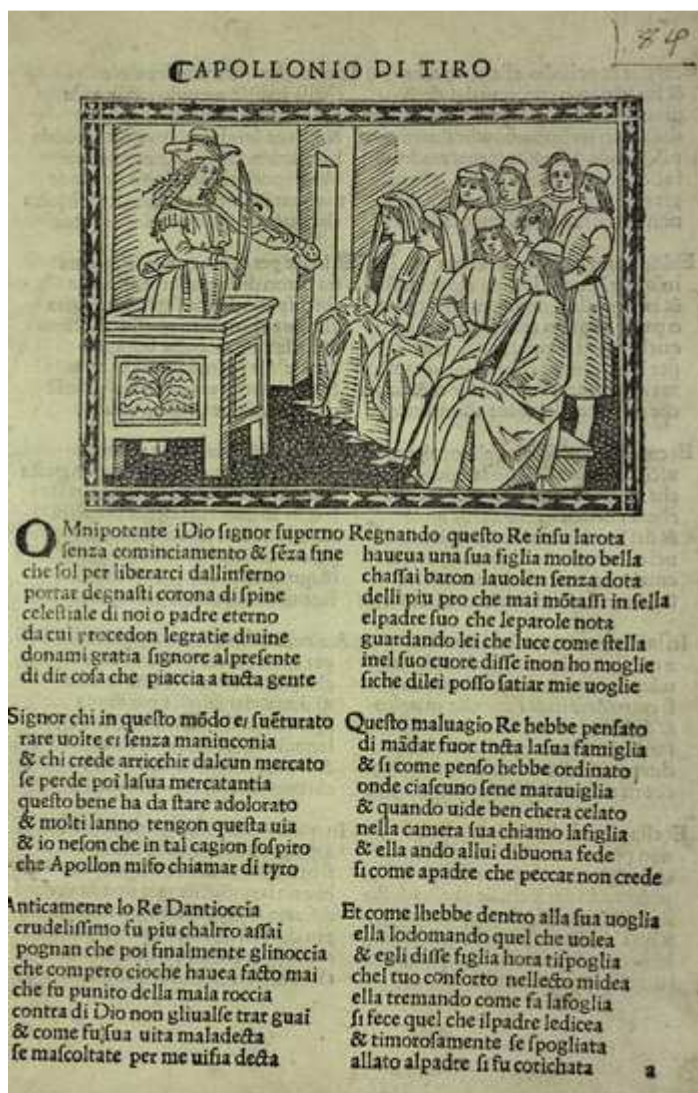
84

CAPOLLONIO DI TIRO

O Mnipotente iDio signor superno
senza cominciamento & sēza fine
che sol per liberarci dallinferno
portar degnasti corona di spine
celestiale di noi o padre eterno
da cui procedon legratie diuine
donami gratia signore alpresente
di dir cosa che piaccia a tucta gente

Signor chi in questo mōdo e suēturato
rare uolte e senza maninconia
& chi crede arricchir dalcun mercato
se perde poi lasua mercatantia
questo bene ha da stare adolorato
& molti lanno tengon questa uia
& io nesono che in tal cagion sospiro
che Apollon misso chiamar di tyro

Anticamenre lo Re Dantioccia
crudelissimo fu piu chalrro assai
pognan che poi finalmente glinoccia
che compero cioche hauea facto mai
che fu punito della mala roccia
contra di Dio non gliualse trar guai
& come fu sua uita maladecta
se mascoltate per me uisia decta

Regnando questo Re insu larota
haueua una sua figlia molto bella
chassai baron lauolen senza dota
delli piu pro che mai mōtassi in sella
elpadre suo che leparole nota
guardando lei che luce come stella
inel suo cuore disse inon ho moglie
siche dilei posso satiar mie uoglie

Questo maluagio Re hebbe pensato
di mādar fuor tucta lasua famiglia
& si come penso hebbe ordinato
onde ciascuno sene marauiglia
& quando uide ben chera celato
nella camera sua chiamo lafiglia
& ella ando allui dibuona fede
si come apadre che peccar non crede

Et come lhebbe dentro alla sua uoglia
ella lodomando quel che uolea
& egli disse figlia hora tispoglia
chel tuo conforto nellecto midea
ella tremando come fa lafoglia
si fece quel che ilpadre ledicea
& timorosamente se spogliata
allato alpadre si fu coricata

a